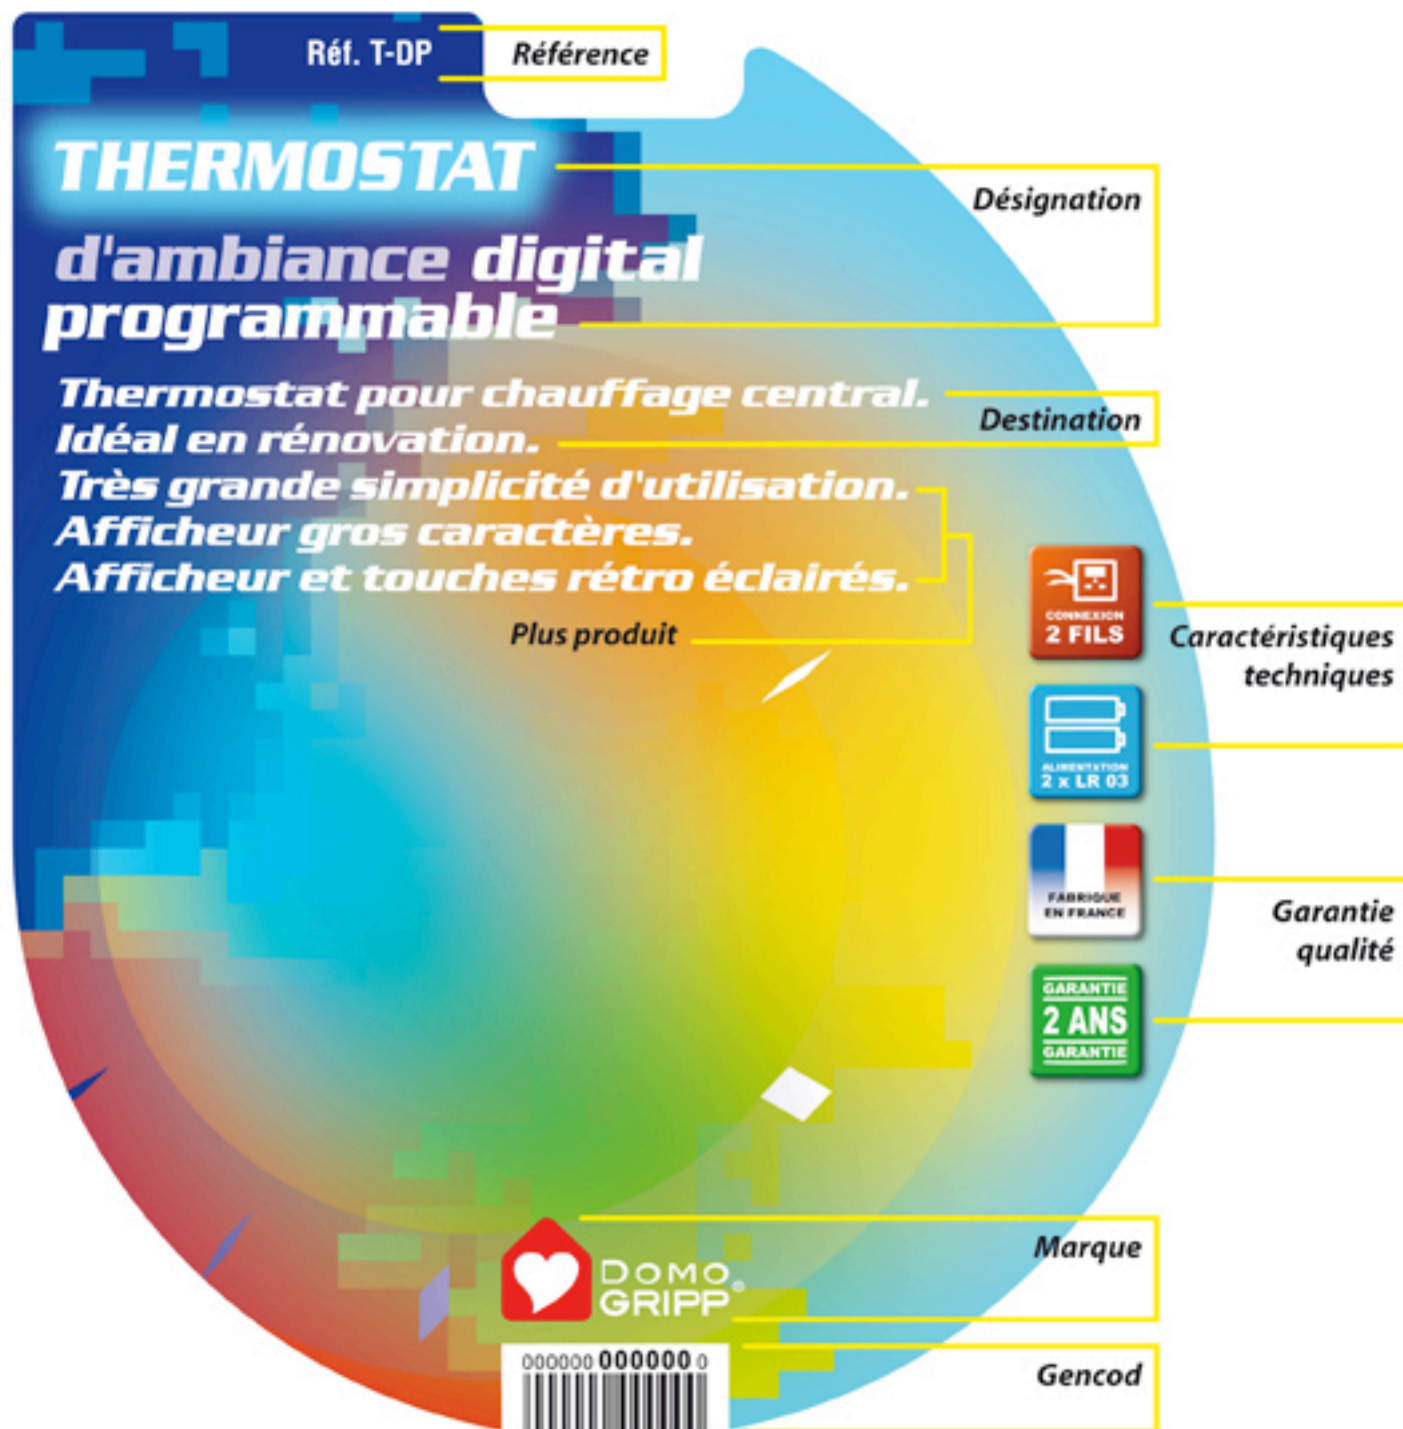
Réf. T-DP

Référence

THERMOSTAT

d'ambiance digital programmable

Désignation

Thermostat pour chauffage central.
Idéal en rénovation.

Destination

Très grande simplicité d'utilisation.
Afficheur gros caractères.
Afficheur et touches rétro éclairés.

Plus produit

CONNEXION 2 FILS

Caractéristiques techniques

ALIMENTATION 2 x LR 03

FABRIQUE EN FRANCE

Garantie qualité

GARANTIE 2 ANS GARANTIE

DOMO GRIPP®

Marque

000000 000000 0

Gencod